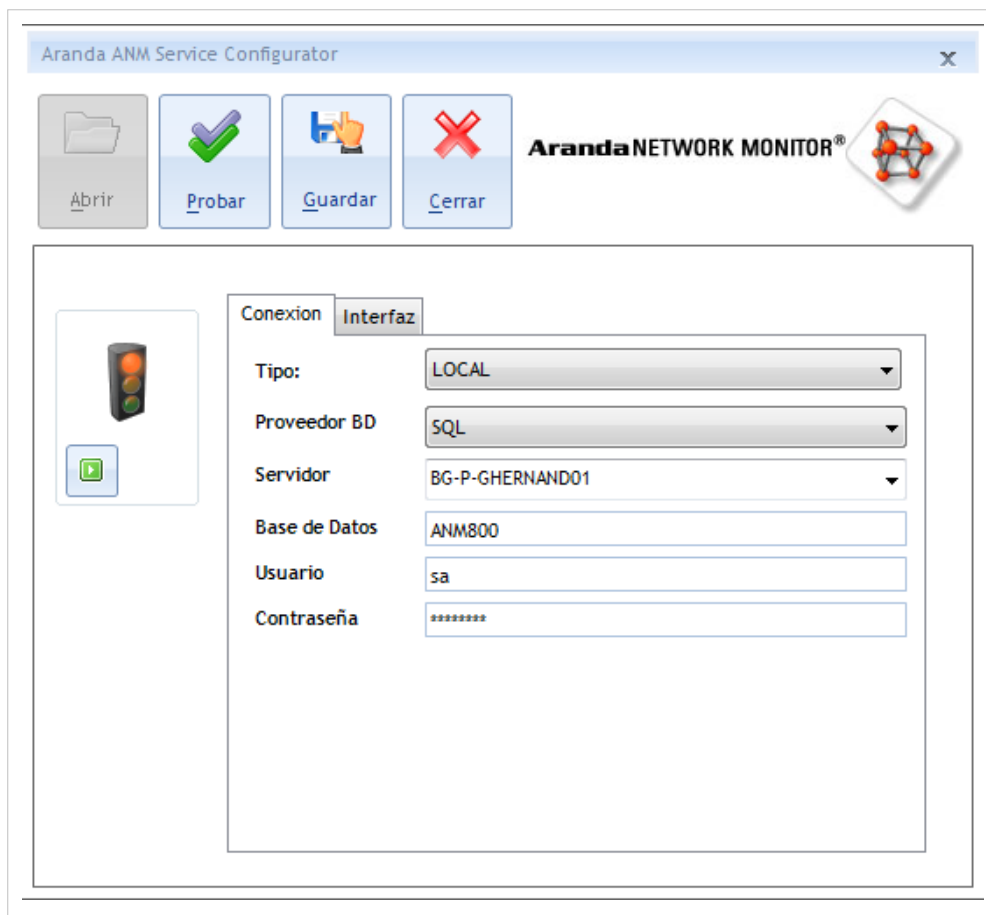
Aranda ANM Service Configurator

x

Abrir

Probar

Guardar

Cerrar

ArandaNETWORK MONITOR®

Conexion

Interfaz

Tipo:

LOCAL

Proveedor BD

SQL

Servidor

BG-P-GHERNAND01

Base de Datos

ANM800

Usuario

sa

Contraseña

********